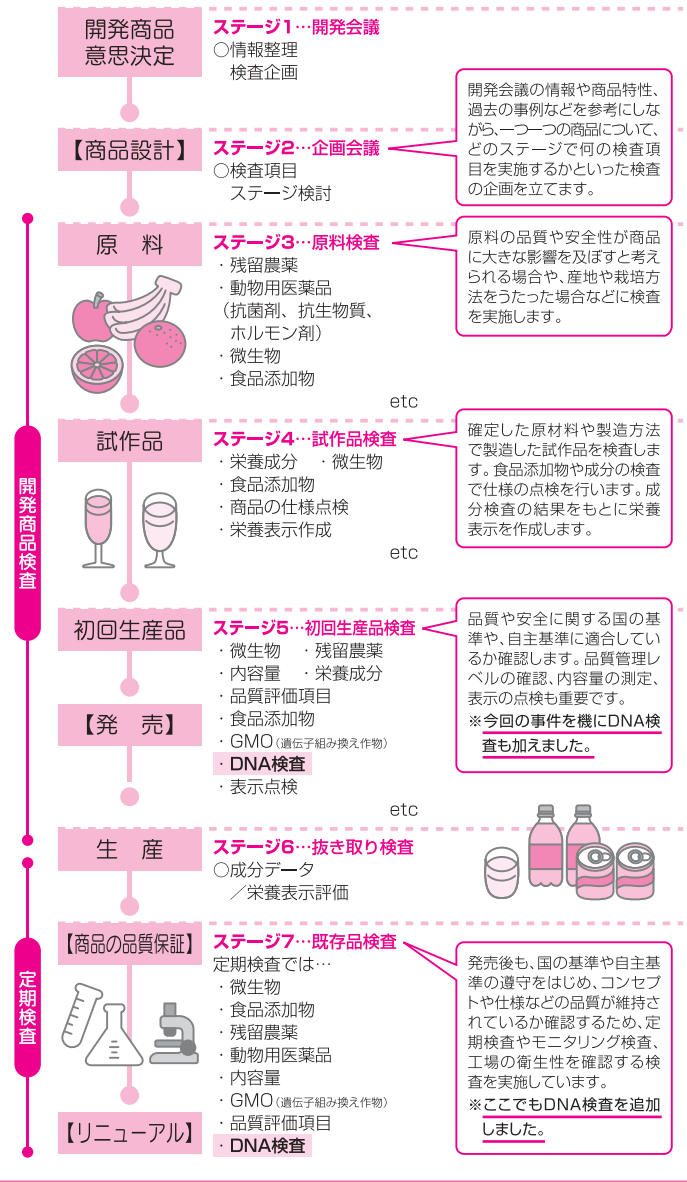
開発商品意思決定

ステージ1…開発会議
○情報整理
検査企画

開発会議の情報や商品特性、過去の事例などを参考にしながら、一つ一つの商品について、どのステージで何の検査項目を実施するかといった検査の企画を立てます。

【商品設計】

ステージ2…企画会議
○検査項目
ステージ検討

開発商品検査

原　料

ステージ3…原料検査
・残留農薬
・動物用医薬品
（抗菌剤、抗生物質、ホルモン剤）
・微生物
・食品添加物
etc

原料の品質や安全性が商品に大きな影響を及ぼすと考えられる場合や、産地や栽培方法をうたった場合などに検査を実施します。

試作品

ステージ4…試作品検査
・栄養成分　・微生物
・食品添加物
・商品の仕様点検
・栄養表示作成
etc

確定した原材料や製造方法で製造した試作品を検査します。食品添加物や成分の検査で仕様の点検を行います。成分検査の結果をもとに栄養表示を作成します。

初回生産品

ステージ5…初回生産品検査
・微生物　・残留農薬
・内容量　・栄養成分
・品質評価項目
・食品添加物
・GMO（遺伝子組み換え作物）
・DNA検査
・表示点検
etc

【発　売】

品質や安全に関する国の基準や、自主基準に適合しているか確認します。品質管理レベルの確認、内容量の測定、表示の点検も重要です。
※今回の事件を機にDNA検査も加えました。

生　産

ステージ6…抜き取り検査
○成分データ
／栄養表示評価

定期検査

【商品の品質保証】

ステージ7…既存品検査
定期検査では…
・微生物
・食品添加物
・残留農薬
・動物用医薬品
・内容量
・GMO（遺伝子組み換え作物）
・品質評価項目
・DNA検査

発売後も、国の基準や自主基準の遵守をはじめ、コンセプトや仕様などの品質が維持されているか確認するため、定期検査やモニタリング検査、工場の衛生性を確認する検査を実施しています。
※ここでもDNA検査を追加しました。

【リニューアル】